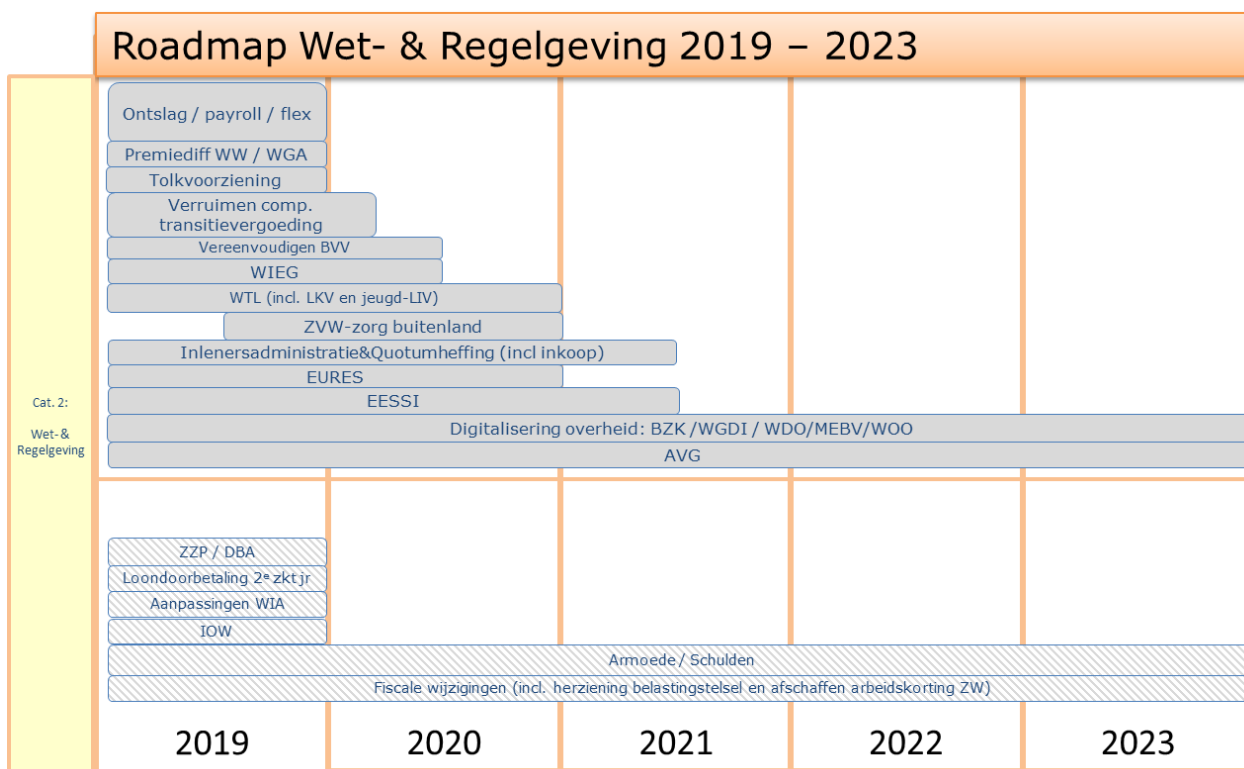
Roadmap Wet- & Regelgeving 2019 – 2023

Cat. 2:

Wet- & Regelgeving

Ontslag / payroll / flex

Premiediff WW / WGA

Tolkvoorziening

Verruimen comp. transitievergoeding

Vereenvoudigen BVV

WIEG

WTL (incl. LKV en jeugd-LIV)

ZVW-zorg buitenland

Inlenersadministratie&Quotumheffing (incl inkoop)

EURES

EESSI

Digitalisering overheid: BZK /WGDI / WDO/MEBV/WOO

AVG

ZZP / DBA

Loondoorbetaling 2$^e$ zkt jr

Aanpassingen WIA

IOW

Armoede / Schulden

Fiscale wijzigingen (incl. herziening belastingstelsel en afschaffen arbeidskorting ZW)

2019

2020

2021

2022

2023